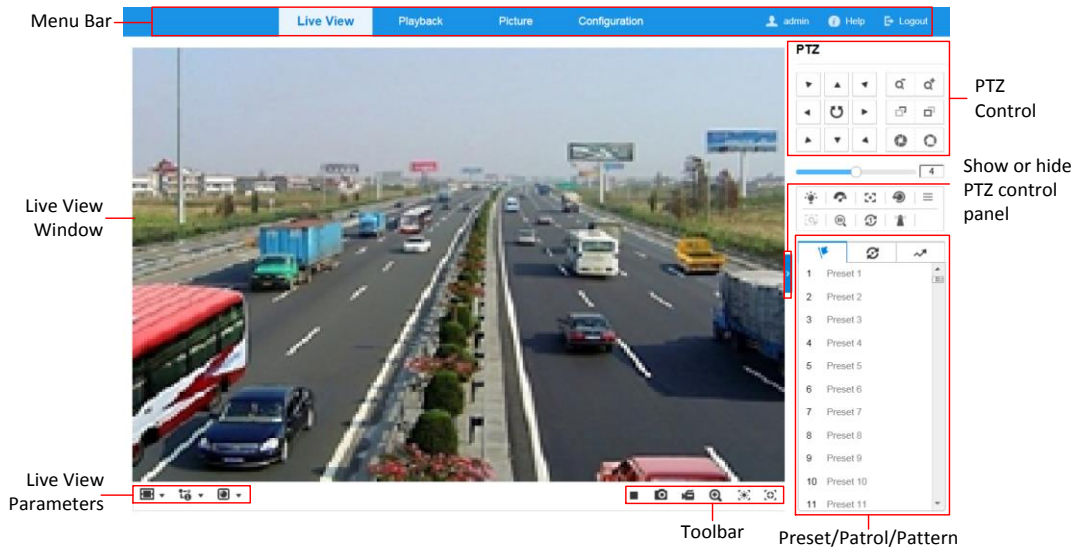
Menu Bar

Live View Playback Picture Configuration

admin Help Logout

PTZ

PTZ Control

4

Show or hide PTZ control panel

Live View Window

1 Preset 1
2 Preset 2
3 Preset 3
4 Preset 4
5 Preset 5
6 Preset 6
7 Preset 7
8 Preset 8
9 Preset 9
10 Preset 10
11 Preset 11

Live View Parameters

Toolbar

Preset/Patrol/Pattern